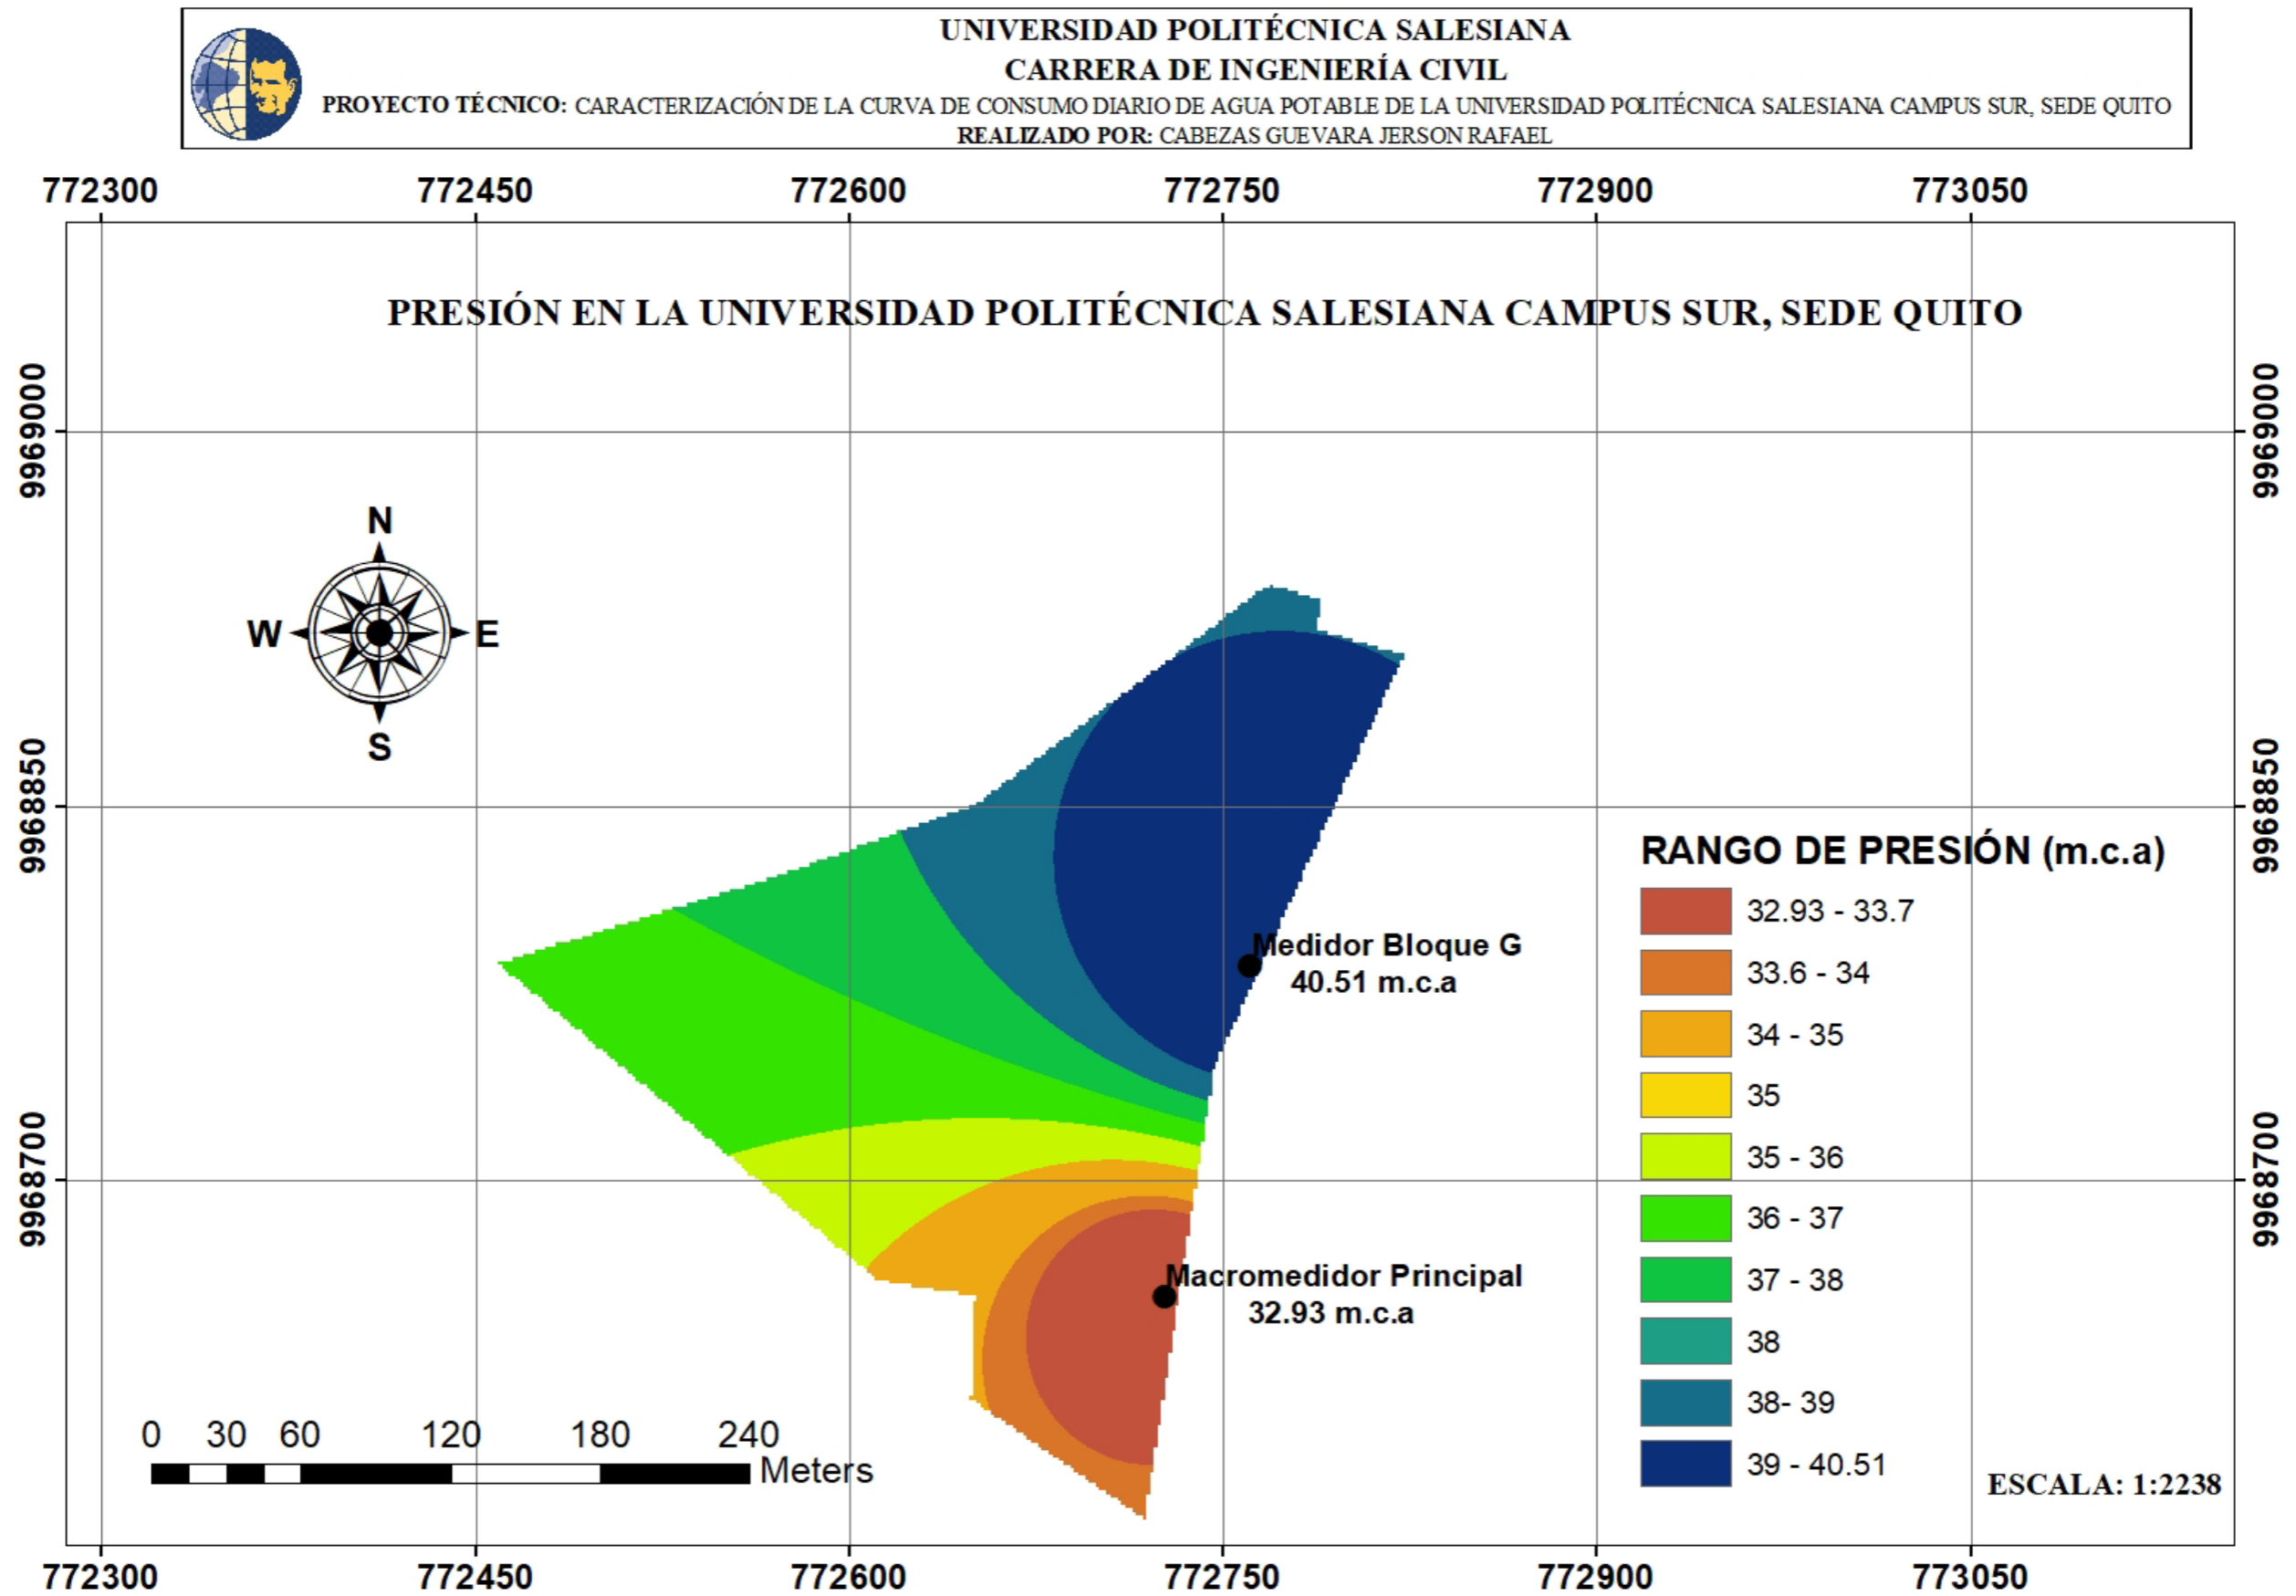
UNIVERSIDAD POLITÉCNICA SALESIANA
CARRERA DE INGENIERÍA CIVIL
PROYECTO TÉCNICO: CARACTERIZACIÓN DE LA CURVA DE CONSUMO DIARIO DE AGUA POTABLE DE LA UNIVERSIDAD POLITÉCNICA SALESIANA CAMPUS SUR, SEDE QUITO
REALIZADO POR: CABEZAS GUEVARA JERSON RAFAEL

772300 772450 772600 772750 772900 773050

PRESIÓN EN LA UNIVERSIDAD POLITÉCNICA SALESIANA CAMPUS SUR, SEDE QUITO

9969000
9968850
9968700

N
W
E
S

Medidor Bloque G
40.51 m.c.a

Macromedidor Principal
32.93 m.c.a

RANGO DE PRESIÓN (m.c.a)
32.93 - 33.7
33.6 - 34
34 - 35
35
35 - 36
36 - 37
37 - 38
38
38- 39
39 - 40.51

0 30 60 120 180 240
Meters

ESCALA: 1:2238

9969000
9968850
9968700

772300 772450 772600 772750 772900 773050